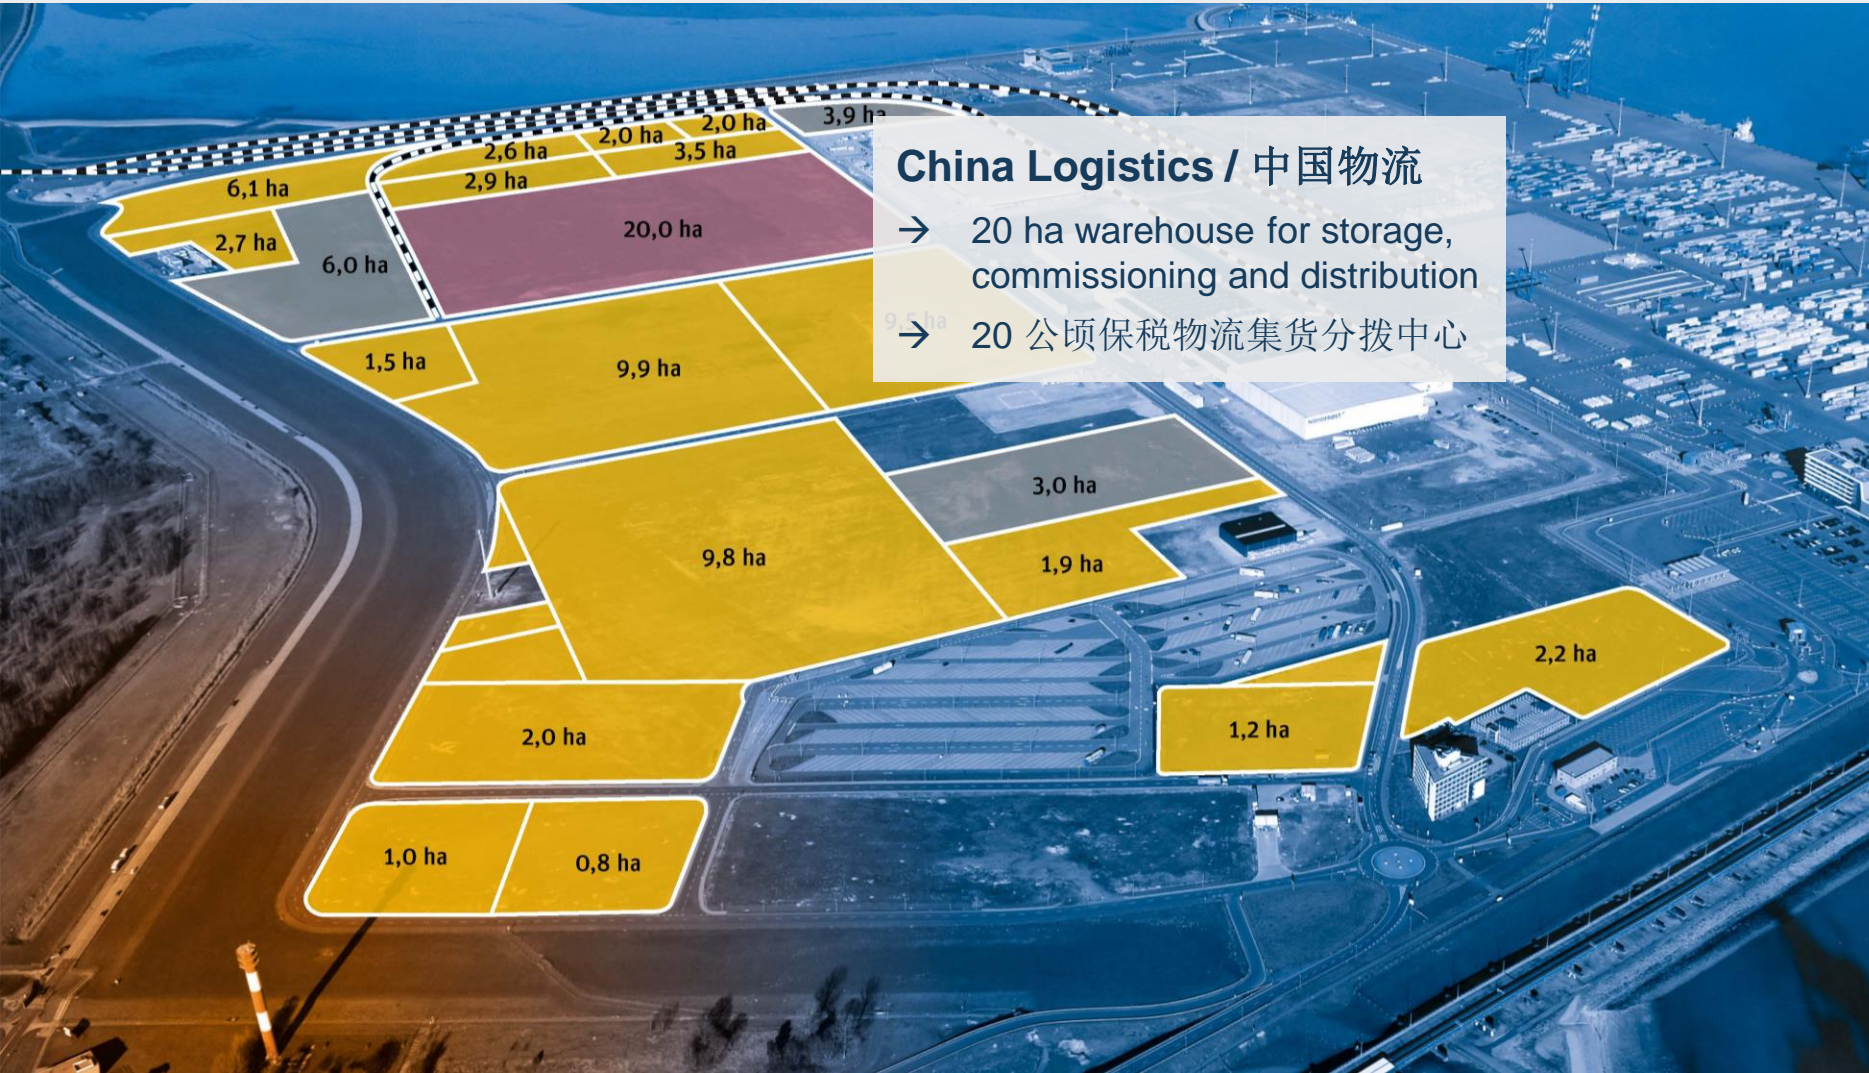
2,6 ha
2,0 ha
2,0 ha
3,9 ha
6,1 ha
2,9 ha
3,5 ha
2,7 ha
6,0 ha
20,0 ha

China Logistics / 中国物流
→ 20 ha warehouse for storage, commissioning and distribution
→ 20 公顷保税物流集货分拨中心

9,5 ha
1,5 ha
9,9 ha
3,0 ha
9,8 ha
1,9 ha
2,2 ha
2,0 ha
1,2 ha
1,0 ha
0,8 ha